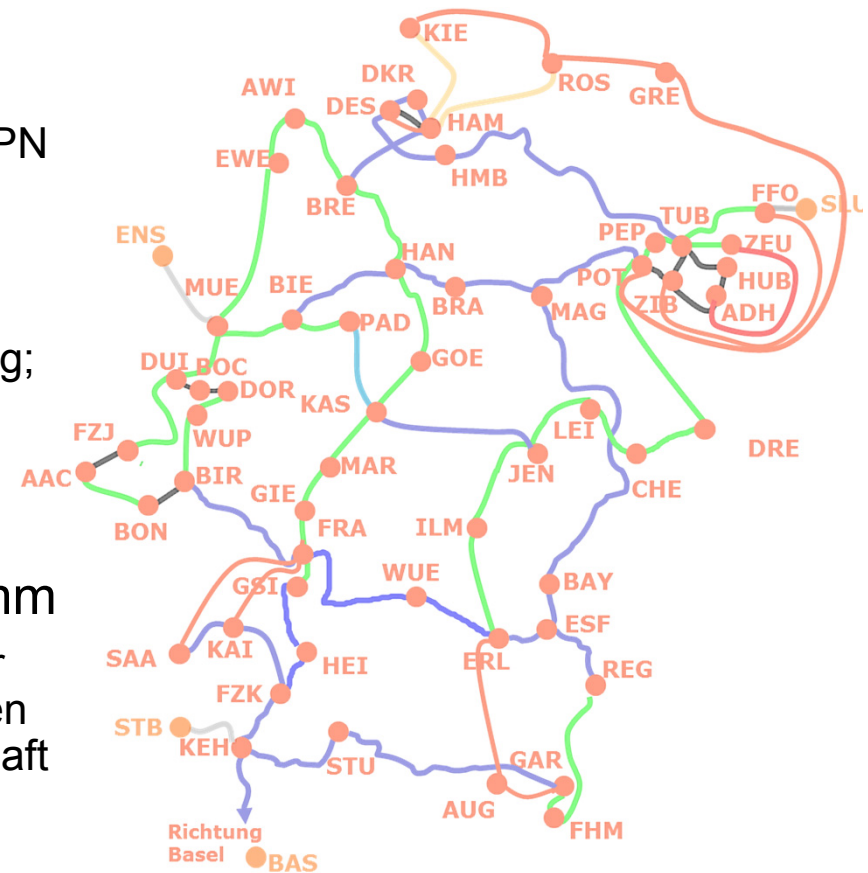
PN

g;

hm

en
aft

KIE
DKR
ROS
GRE
AWI
DES
HAM
EWE
HMB
BRE
FFO
SLU
TUB
PEP
ZEU
ENS
HAN
POT
HUB
MUE
BIE
BRA
MAG
ZIB
ADH
PAD
DUI
BOC
GOE
DOR
KAS
WUP
LEI
FZJ
DRE
AAC
JEN
CHE
BIR
MAR
GIE
BON
FRA
ILM
WUE
GSI
BAY
ESF
SAA
KAI
HEI
ERL
REG
FZK
STB
KEH
GAR
STU
AUG
FHM
Richtung Basel
BAS